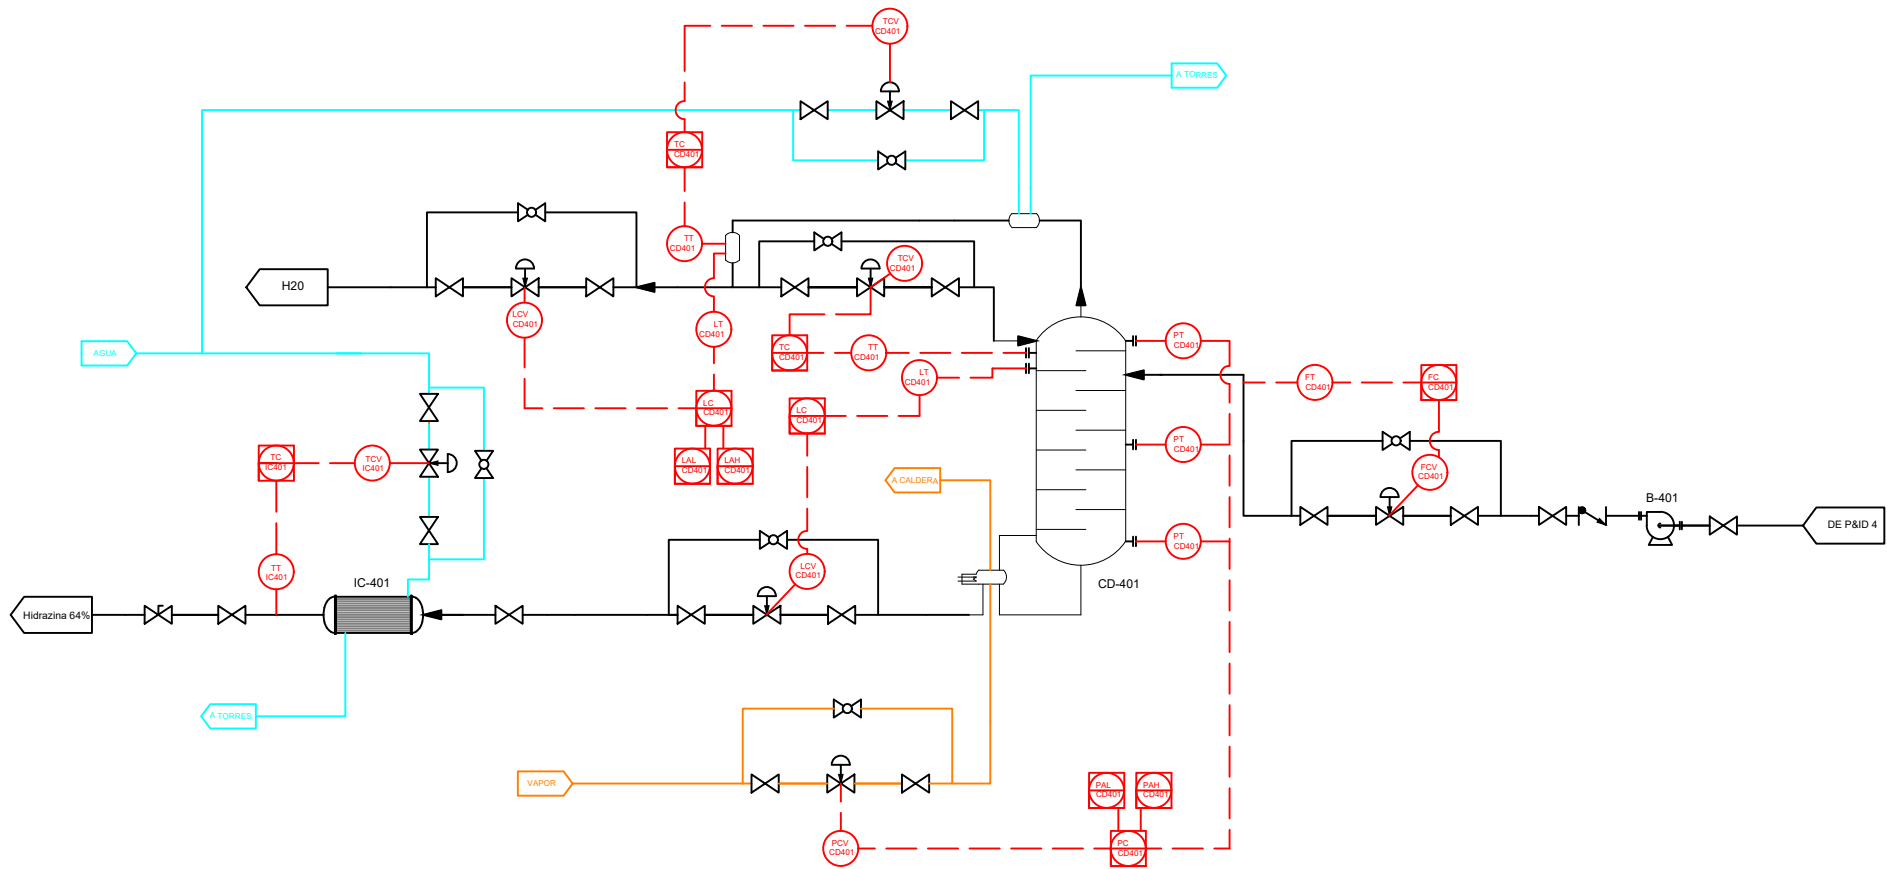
TCV
CD401

A TORRES

TC
CD401

TT
CD401

H20

LCV
CD401

LT
CD401

TCV
CD401

TC
CD401

TT
CD401

LT
CD401

PT
CD401

FT
CD401

FC
CD401

AGUA

LC
CD401

LAL
CD401

LAH
CD401

LC
CD401

PT
CD401

FCV
CD401

TC
IC401

TCV
IC401

A CALDERA

B-401

DE P&ID 4

LCV
CD401

PT
CD401

TT
IC401

IC-401

CD-401

Hidrazina 64%

A TORRES

VAPOR

PAL
CD401

PAH
CD401

PCV
CD401

PC
CD401